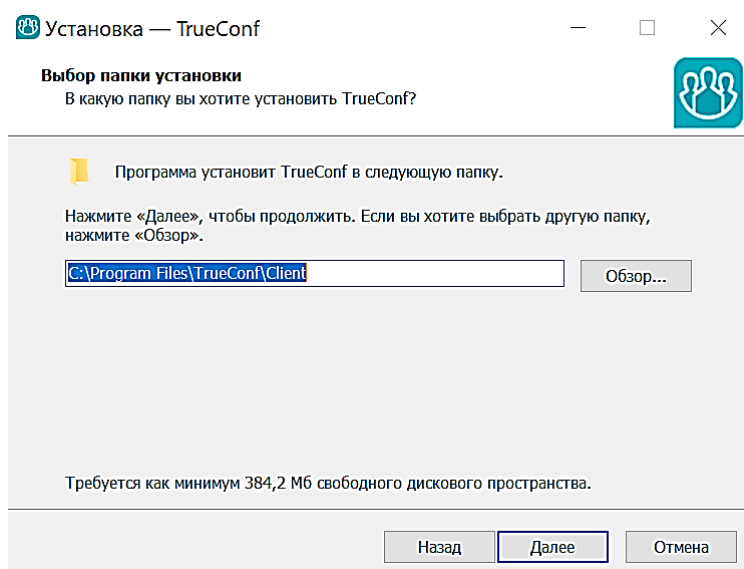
Установка — TrueConf

Выбор папки установки
В какую папку вы хотите установить TrueConf?

Программа установит TrueConf в следующую папку.

Нажмите «Далее», чтобы продолжить. Если вы хотите выбрать другую папку, нажмите «Обзор».

C:\Program Files\TrueConf\Client

Обзор...

Требуется как минимум 384,2 Мб свободного дискового пространства.

Назад

Далее

Отмена